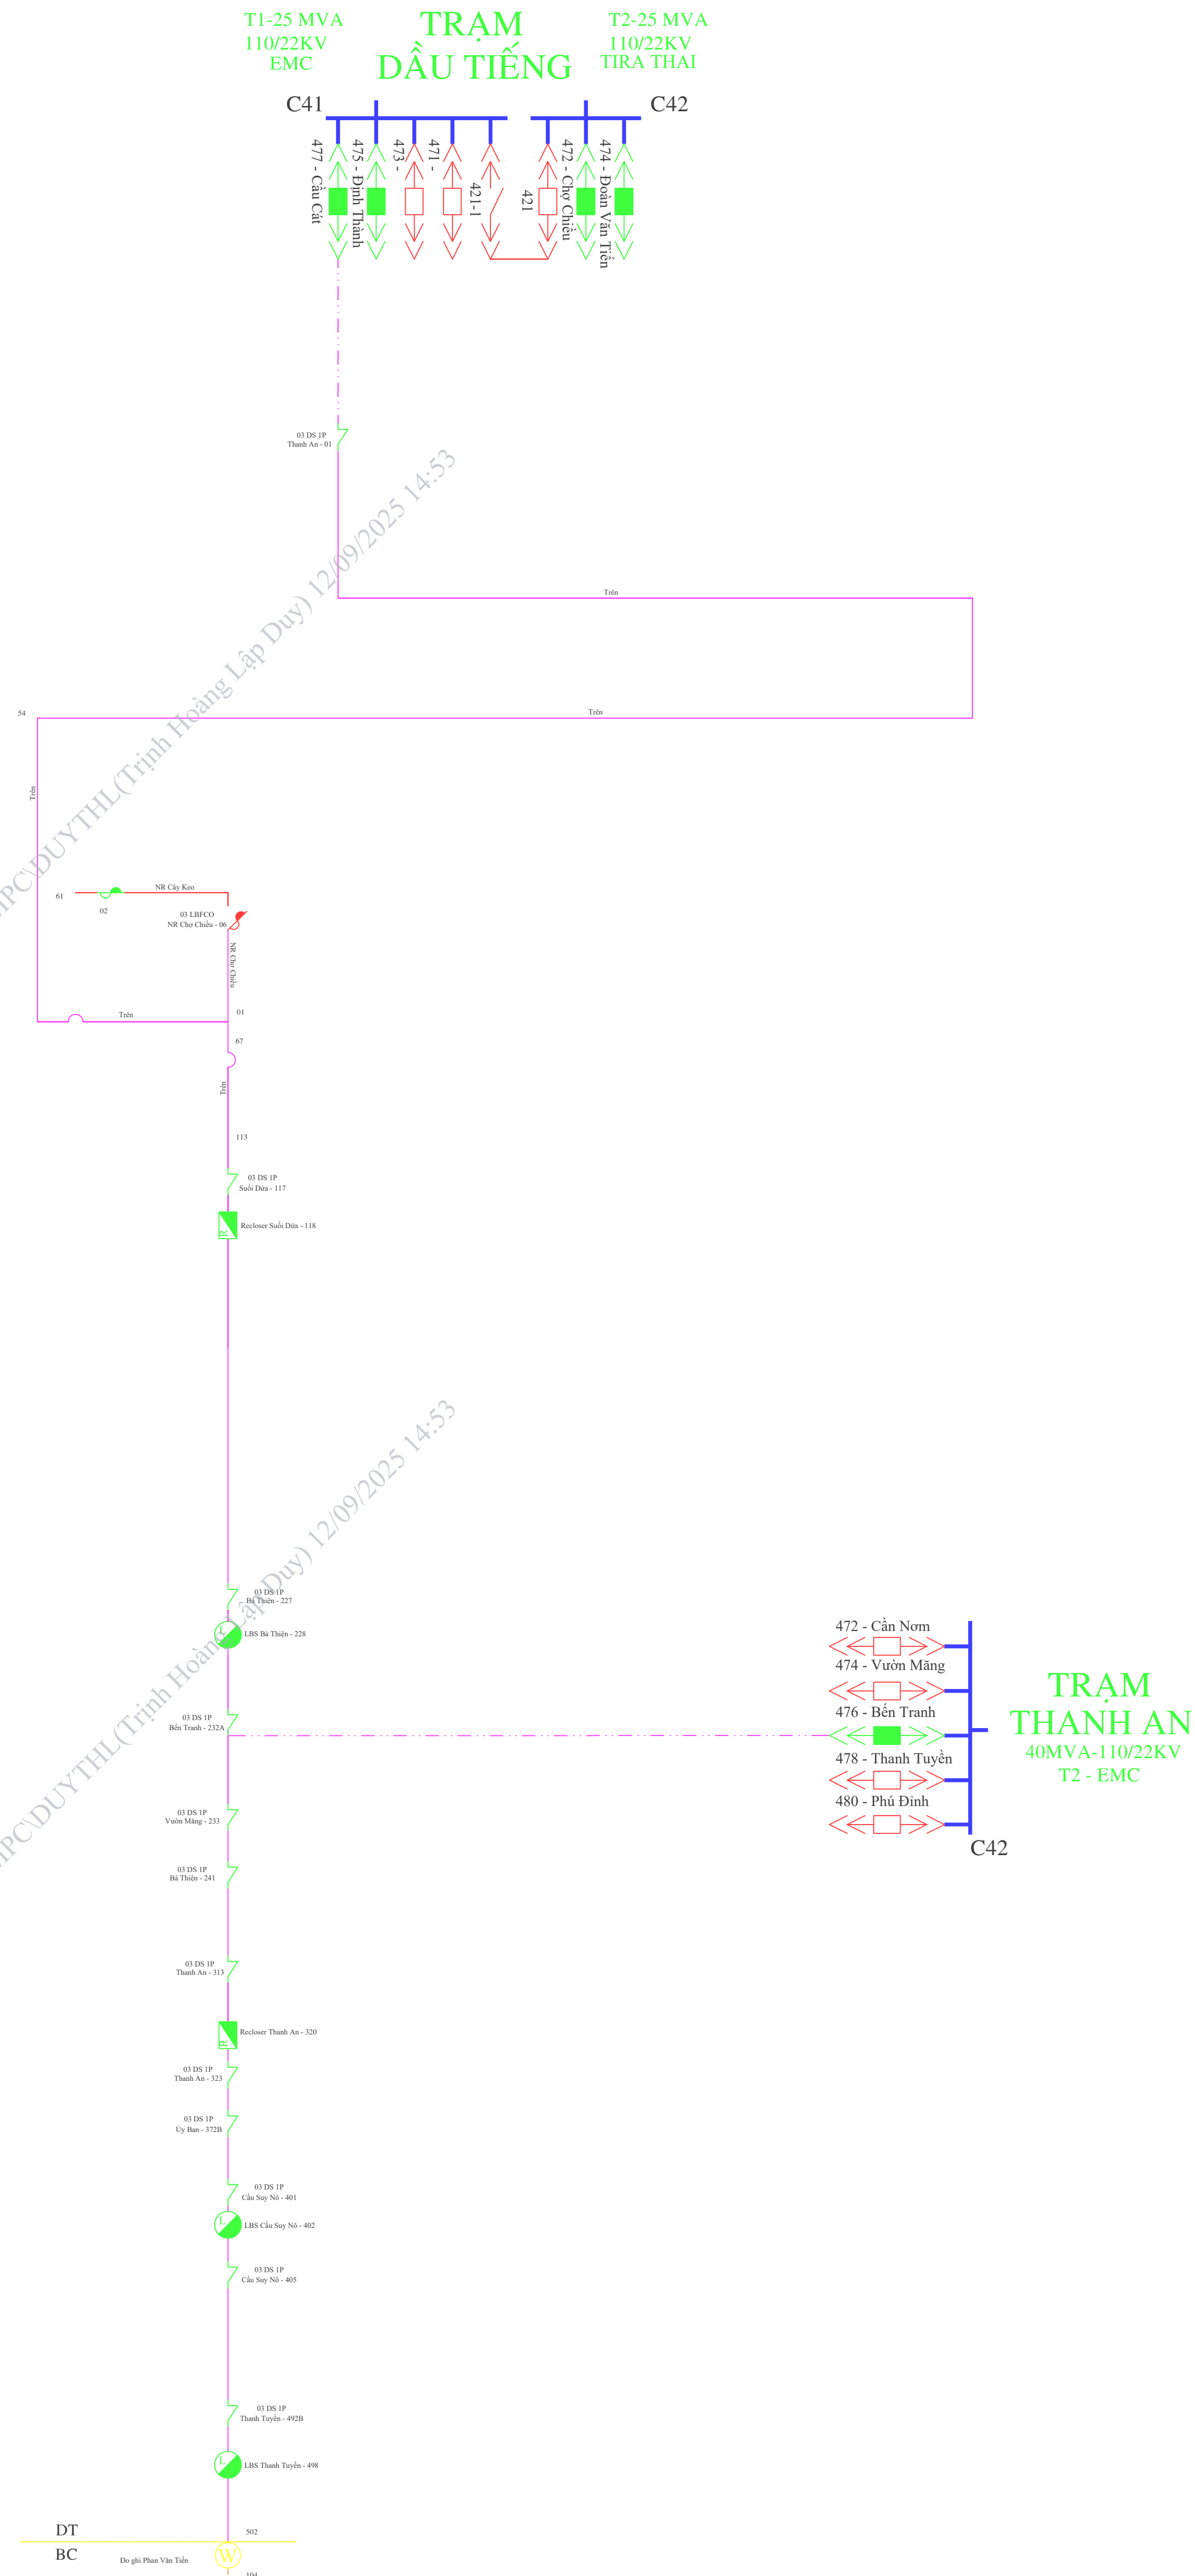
T1-25 MVA
110/22KV
EMC

TRẠM
DẦU TIẾNG

T2-25 MVA
110/22KV
TIRA THAI

C41

C42

477 - Cầu Cát
475 - Định Thành
473 -
471 -
421-1
421
472 - Chợ Chiều
474 - Đoàn Văn Tiến

03 DS 1P
Thanh An - 01

IPC\DUYTHL(Trịnh Hoàng Lập Duy) 12/09/2025 14:53

Trên

54

Trên

Trên

61

NR Cây Keo

02

03 LBFCO
NR Chợ Chiều - 06

NR Chợ Chiều

Trên

01

67

Trên

113

03 DS 1P
Suối Dứa - 117

Recloser Suối Dứa - 118

IPC\DUYTHL(Trịnh Hoàng Lập Duy) 12/09/2025 14:53

03 DS 1P
Bà Thiện - 227

LBS Bà Thiện - 228

03 DS 1P
Bến Tranh - 232A

472 - Cần Nơm
474 - Vườn Măng
476 - Bến Tranh
478 - Thanh Tuyền
480 - Phú Đình

TRẠM
THANH AN
40MVA-110/22KV
T2 - EMC

C42

03 DS 1P
Vườn Măng - 233

03 DS 1P
Bà Thiện - 241

03 DS 1P
Thanh An - 313

Recloser Thanh An - 320

03 DS 1P
Thanh An - 323

03 DS 1P
Ủy Ban - 372B

03 DS 1P
Cầu Suy Nô - 401

LBS Cầu Suy Nô - 402

03 DS 1P
Cầu Suy Nô - 405

03 DS 1P
Thanh Tuyền - 492B

LBS Thanh Tuyền - 498

DT
502
BC
Đo ghi Phan Văn Tiến
W
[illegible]